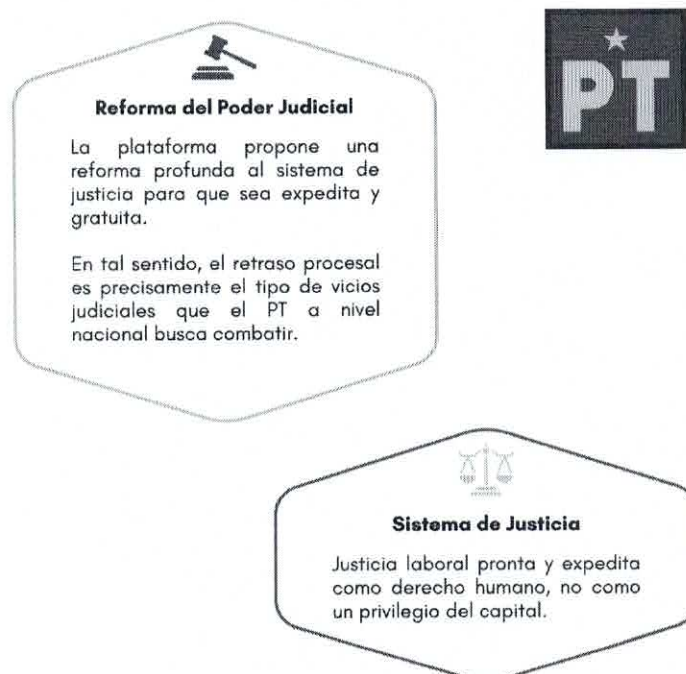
PT

Reforma del Poder Judicial

La plataforma propone una reforma profunda al sistema de justicia para que sea expedita y gratuita.

En tal sentido, el retraso procesal es precisamente el tipo de vicios judiciales que el PT a nivel nacional busca combatir.

Sistema de Justicia

Justicia laboral pronta y expedita como derecho humano, no como un privilegio del capital.